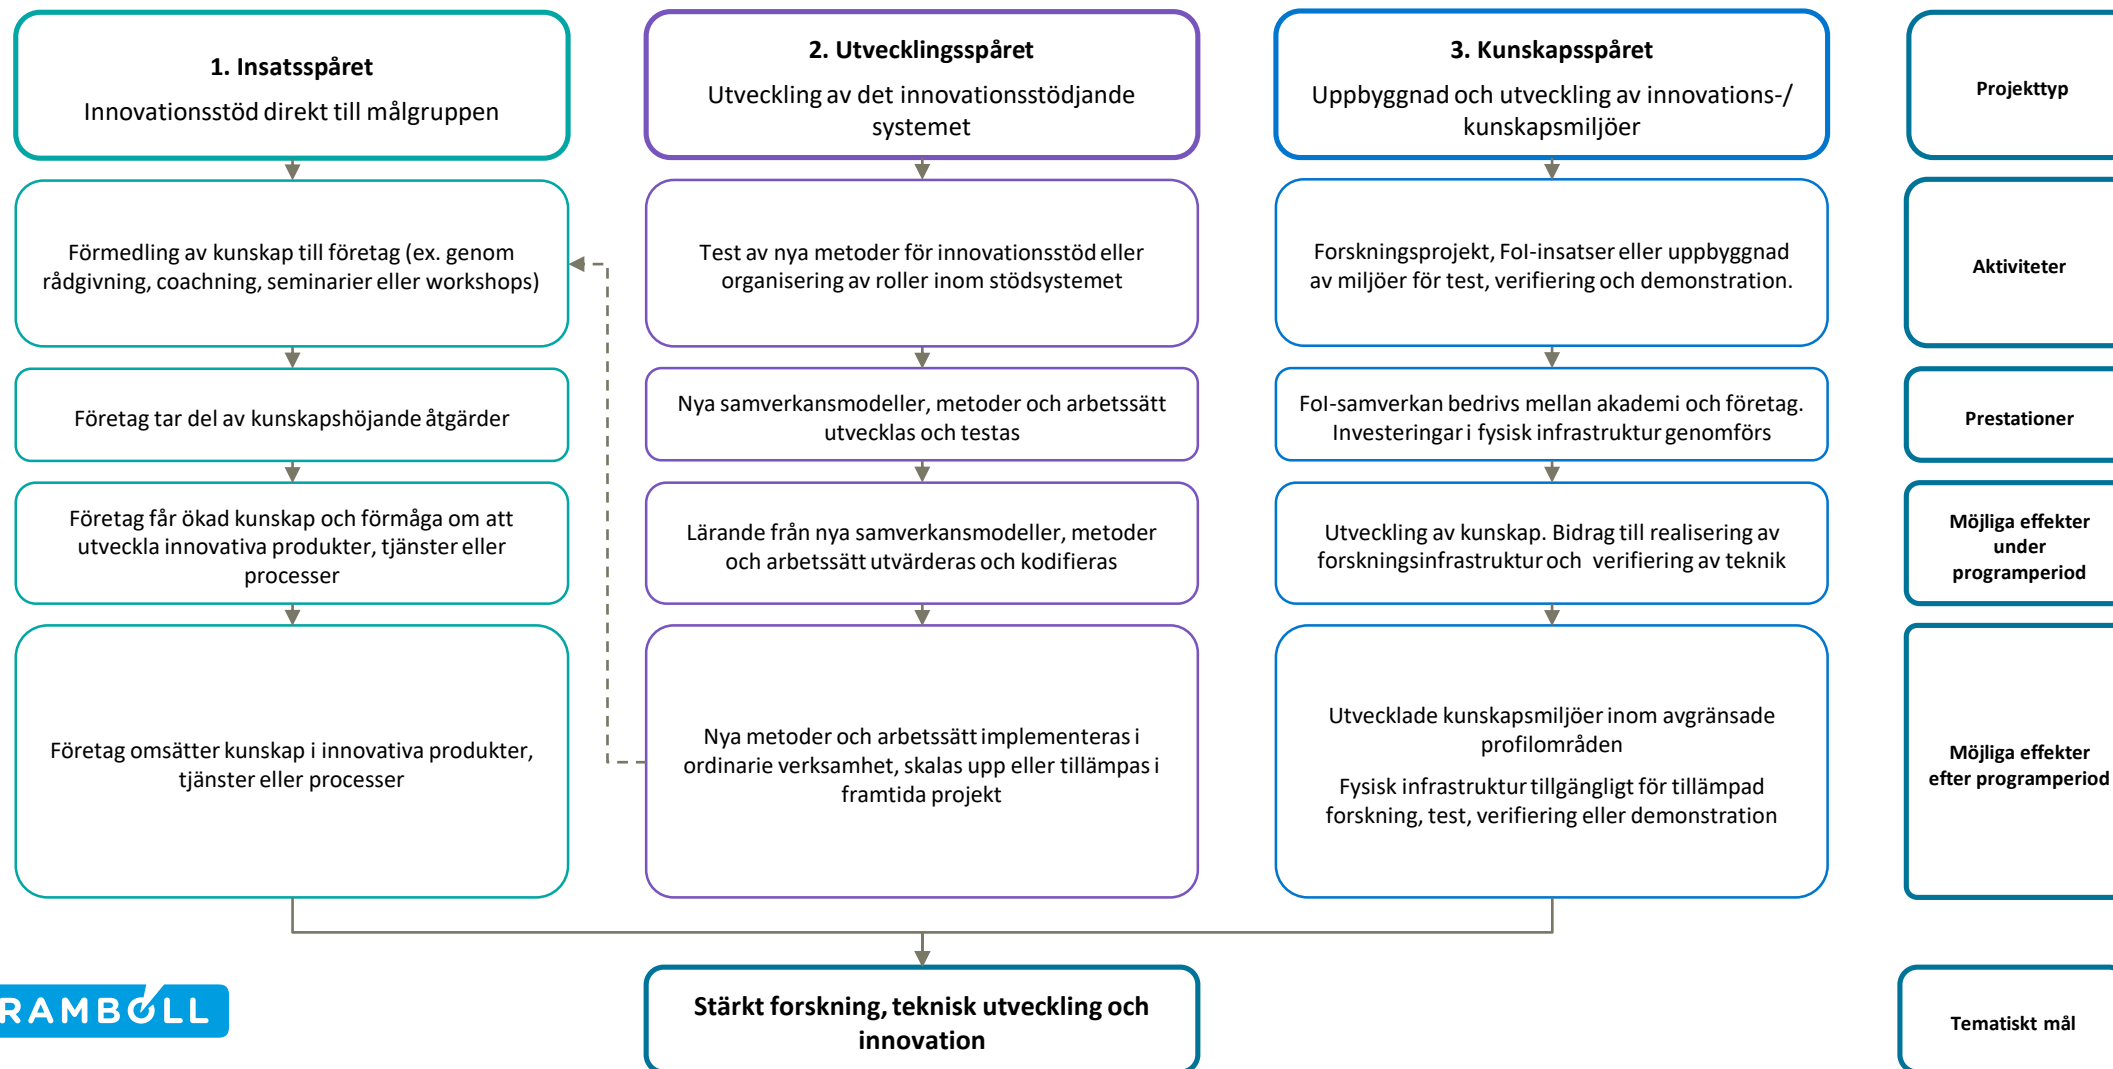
1. Insatsspåret
Innovationsstöd direkt till målgruppen

Förmedling av kunskap till företag (ex. genom rådgivning, coachning, seminarier eller workshops)

Företag tar del av kunskapshöjande åtgärder

Företag får ökad kunskap och förmåga om att utveckla innovativa produkter, tjänster eller processer

Företag omsätter kunskap i innovativa produkter, tjänster eller processer

2. Utvecklingsspåret
Utveckling av det innovationsstödjande systemet

Test av nya metoder för innovationsstöd eller organisering av roller inom stödsystemet

Nya samverkansmodeller, metoder och arbetssätt utvecklas och testas

Lärande från nya samverkansmodeller, metoder och arbetssätt utvärderas och kodifieras

Nya metoder och arbetssätt implementeras i ordinarie verksamhet, skalas upp eller tillämpas i framtida projekt

3. Kunskapsspåret
Uppbyggnad och utveckling av innovations-/ kunskapsmiljöer

Forskningsprojekt, FoI-insatser eller uppbyggnad av miljöer för test, verifiering och demonstration.

FoI-samverkan bedrivs mellan akademi och företag. Investeringar i fysisk infrastruktur genomförs

Utveckling av kunskap. Bidrag till realisering av forskningsinfrastruktur och verifiering av teknik

Utvecklade kunskapsmiljöer inom avgränsade profilområden

Fysisk infrastruktur tillgängligt för tillämpad forskning, test, verifiering eller demonstration

Projekttyp

Aktiviteter

Prestationer

Möjliga effekter under programperiod

Möjliga effekter efter programperiod

RAMBØLL

Stärkt forskning, teknisk utveckling och innovation

Tematiskt mål